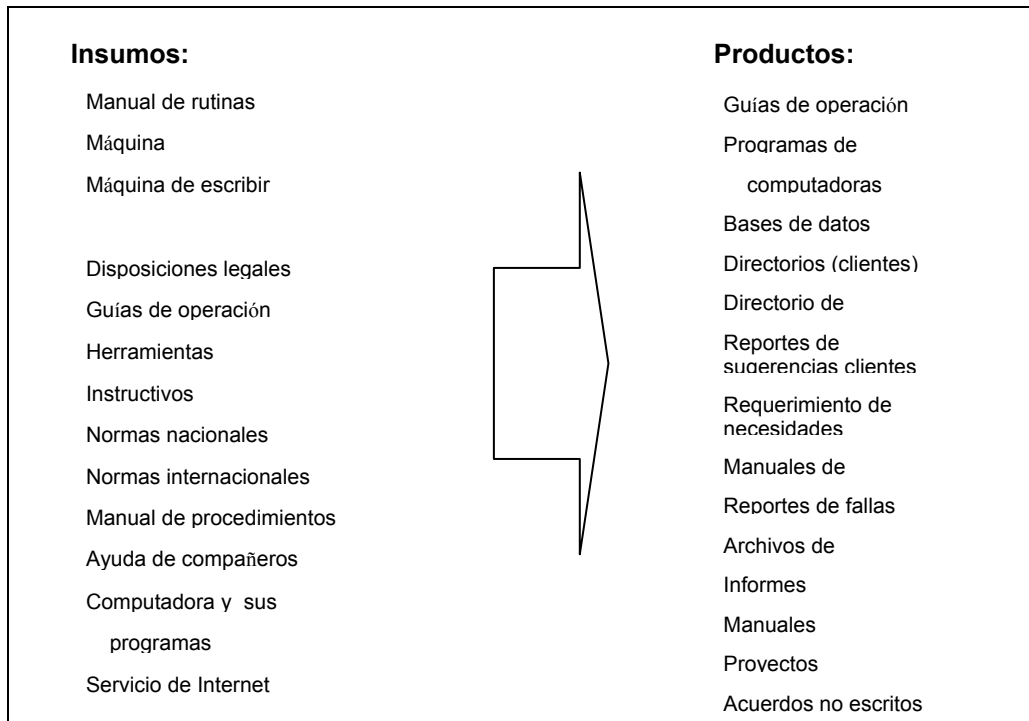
Insumos:

Manual de rutinas

Máquina

Máquina de escribir

Disposiciones legales

Guías de operación

Herramientas

Instructivos

Normas nacionales

Normas internacionales

Manual de procedimientos

Ayuda de compañeros

Computadora y sus programas

Servicio de Internet

Productos:

Guías de operación

Programas de computadoras

Bases de datos

Directorios (clientes)

Directorio de

Reportes de sugerencias clientes

Requerimiento de necesidades

Manuales de

Reportes de fallas

Archivos de

Informes

Manuales

Proyectos

Acuerdos no escritos